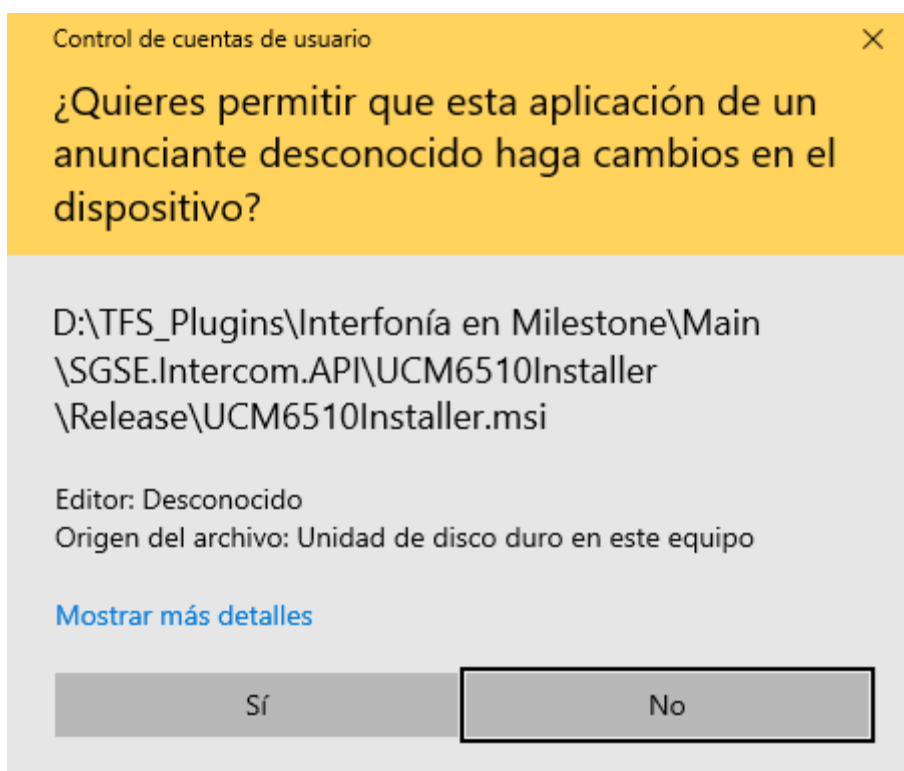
Control de cuentas de usuario

¿Quieres permitir que esta aplicación de un anunciante desconocido haga cambios en el dispositivo?

D:\TFS_Plugins\Interfonía en Milestone\Main\SGSE.Intercom.API\UCM6510Installer\Release\UCM6510Installer.msi

Editor: Desconocido
Origen del archivo: Unidad de disco duro en este equipo

Mostrar más detalles

Sí

No